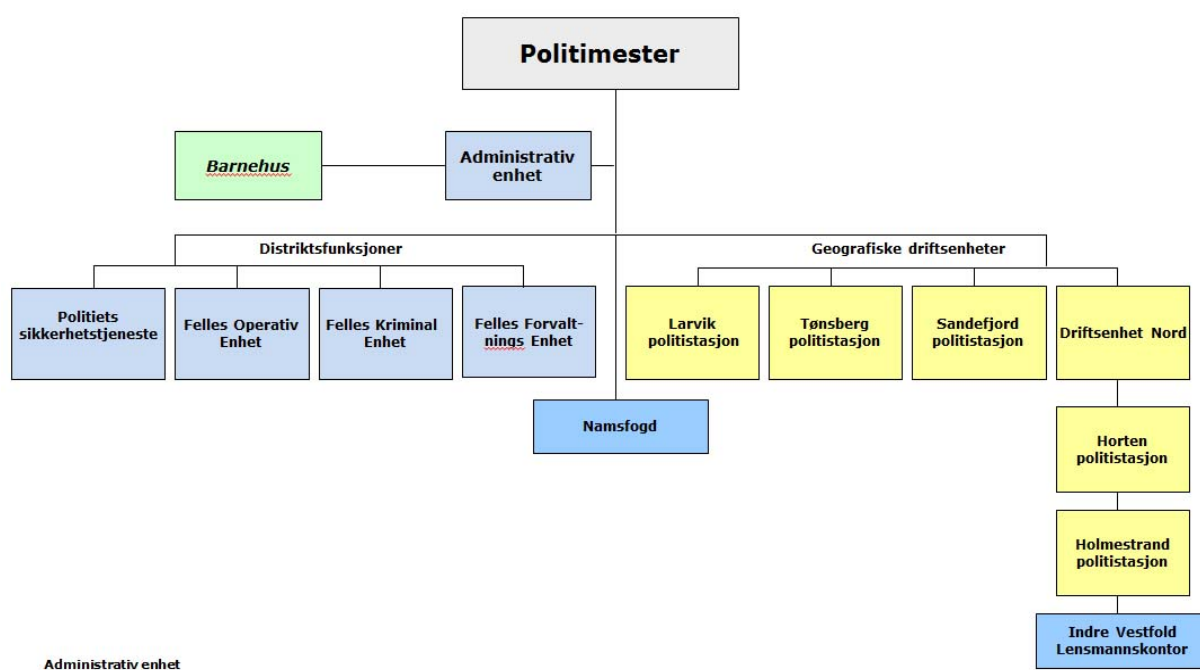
Politimester

Barnehus

Administrativ enhet

Distriktsfunksjoner

Politiets sikkerhetstjeneste

Felles Operativ Enhet

Felles Kriminal Enhet

Felles Forvaltnings Enhet

Namsfogd

Geografiske driftsenheter

Larvik politistasjon

Tønsberg politistasjon

Sandefjord politistasjon

Driftsenhet Nord

Horten politistasjon

Holmestrand politistasjon

Indre Vestfold Lensmannskontor

Administrativ enhet